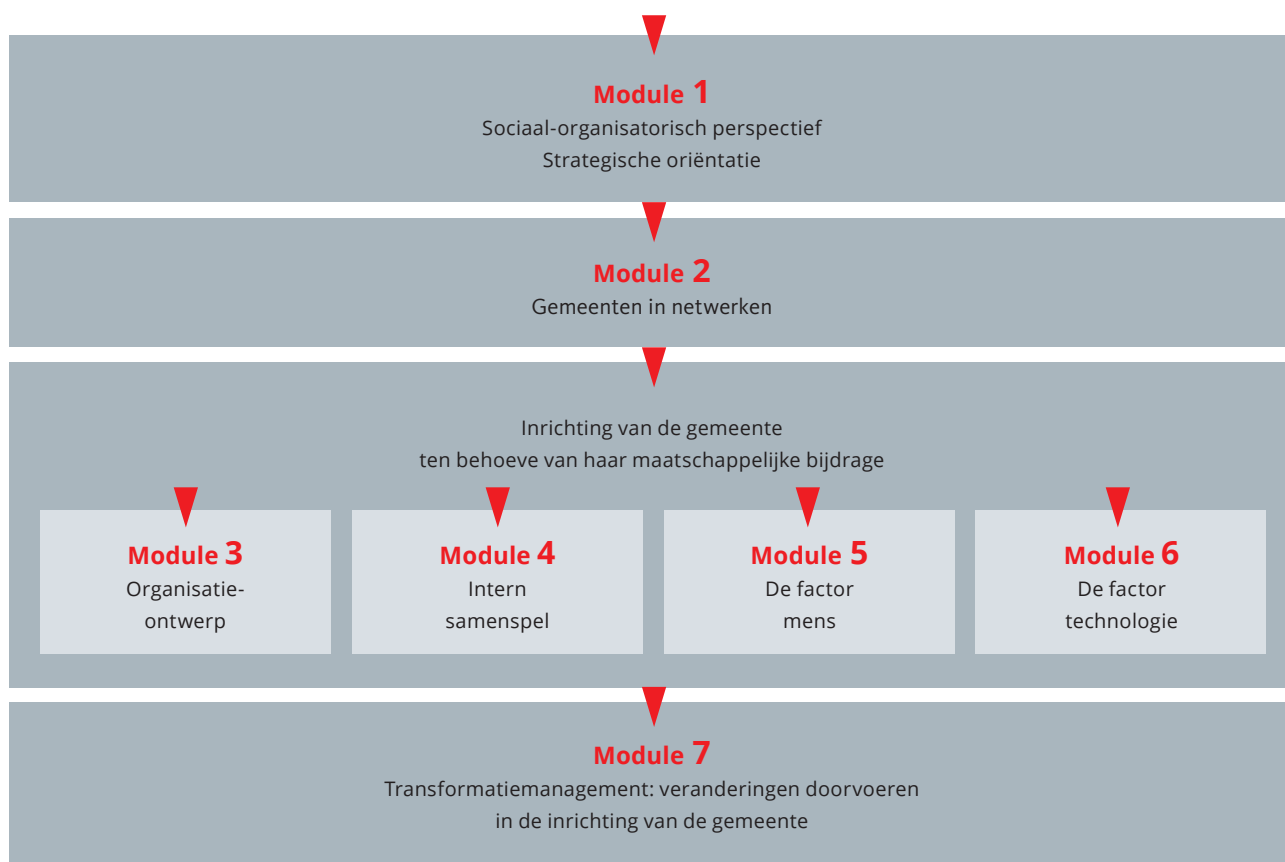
Module 1
Sociaal-organisatorisch perspectief
Strategische oriëntatie

Module 2
Gemeenten in netwerken

Inrichting van de gemeente
ten behoeve van haar maatschappelijke bijdrage

Module 3
Organisatieontwerp

Module 4
Intern samenspel

Module 5
De factor mens

Module 6
De factor technologie

Module 7
Transformatiemanagement: veranderingen doorvoeren in de inrichting van de gemeente